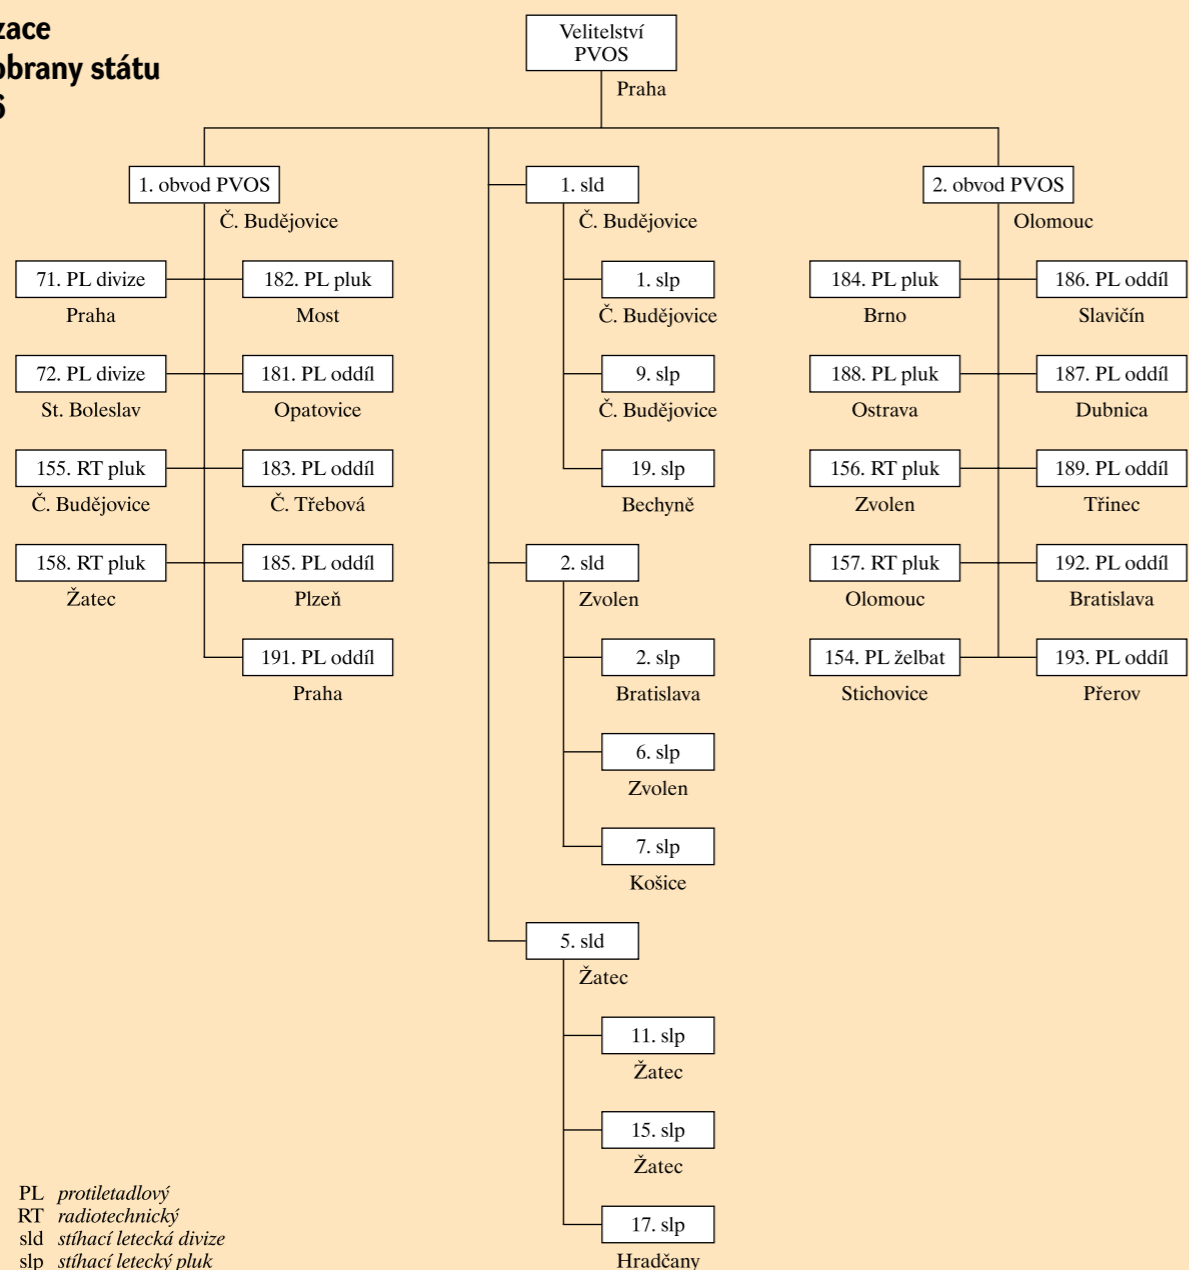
zace
obrany státu
6

Velitelství PVOS
Praha

1. obvod PVOS
Č. Budějovice

71. PL divize
Praha

182. PL pluk
Most

72. PL divize
St. Boleslav

181. PL oddíl
Opatovice

155. RT pluk
Č. Budějovice

183. PL oddíl
Č. Třebová

158. RT pluk
Žatec

185. PL oddíl
Plzeň

191. PL oddíl
Praha

1. sld
Č. Budějovice

1. slp
Č. Budějovice

9. slp
Č. Budějovice

19. slp
Bechyně

2. sld
Zvolen

2. slp
Bratislava

6. slp
Zvolen

7. slp
Košice

5. sld
Žatec

11. slp
Žatec

15. slp
Žatec

17. slp
Hradčany

2. obvod PVOS
Olomouc

184. PL pluk
Brno

186. PL oddíl
Slavičín

188. PL pluk
Ostrava

187. PL oddíl
Dubnica

156. RT pluk
Zvolen

189. PL oddíl
Třinec

157. RT pluk
Olomouc

192. PL oddíl
Bratislava

154. PLželbat
Stichovice

193. PL oddíl
Přerov

PL protiletadlový
RT radiotechnický
sld stíhací letecká divize
slp stíhací letecký pluk